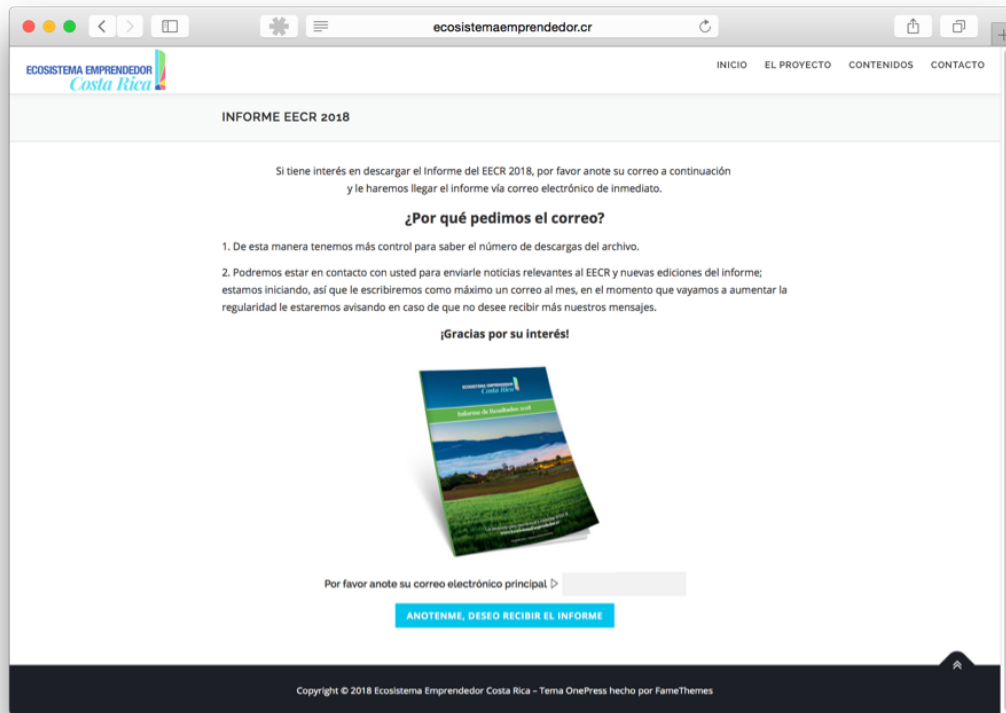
ecosistemaemprendedor.cr

ECOSISTEMA EMPRENDEDOR
Costa Rica

INICIO EL PROYECTO CONTENIDOS CONTACTO

INFORME EECR 2018

Si tiene interés en descargar el Informe del EECR 2018, por favor anote su correo a continuación y le haremos llegar el informe vía correo electrónico de inmediato.

¿Por qué pedimos el correo?

1. De esta manera tenemos más control para saber el número de descargas del archivo.

2. Podremos estar en contacto con usted para enviarle noticias relevantes al EECR y nuevas ediciones del informe; estamos iniciando, así que le escribiremos como máximo un correo al mes, en el momento que vayamos a aumentar la regularidad le estaremos avisando en caso de que no desee recibir más nuestros mensajes.

¡Gracias por su interés!

ECOSISTEMA EMPRENDEDOR
Costa Rica
Informe de Resultados 2018

Por favor anote su correo electrónico principal

ANOTENME, DESEO RECIBIR EL INFORME

Copyright © 2018 Ecosistema Emprendedor Costa Rica – Tema OnePress hecho por FameThemes